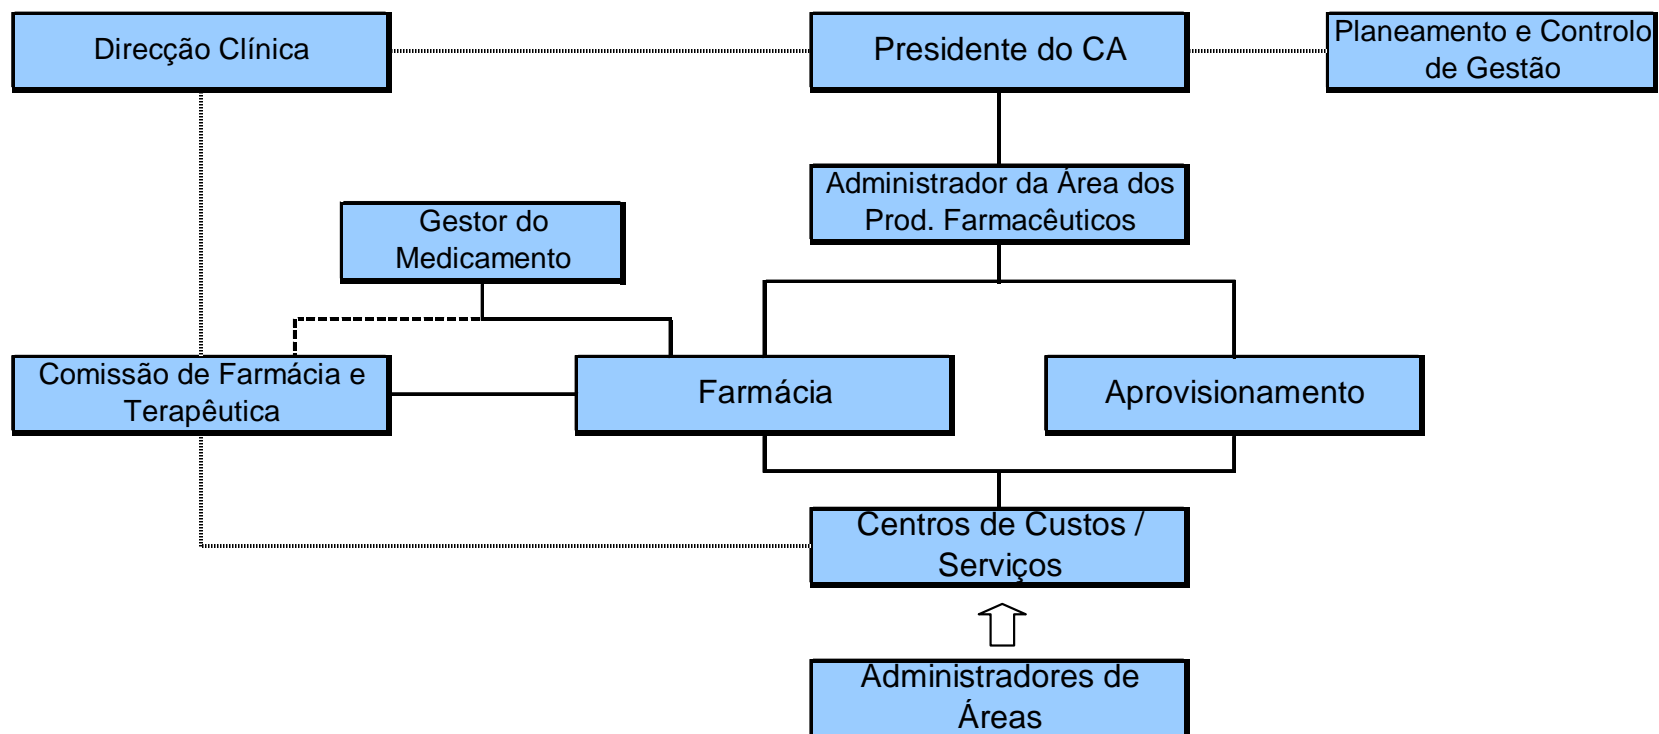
Direcção Clínica

Presidente do CA

Planeamento e Controlo de Gestão

Administrador da Área dos Prod. Farmacêuticos

Gestor do Medicamento

Comissão de Farmácia e Terapêutica

Farmácia

Aprovisionamento

Centros de Custos / Serviços

Administradores de Áreas